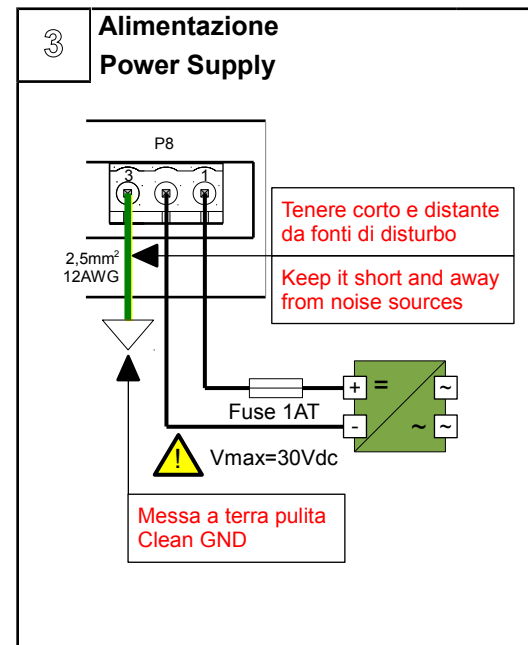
3

Alimentazione
Power Supply

P8
3 1

2,5mm$^2$
12AWG

Tenere corto e distante da fonti di disturbo

Keep it short and away from noise sources

+ = ~
- ~ ~

Fuse 1AT

!

Vmax=30Vdc

Messa a terra pulita
Clean GND